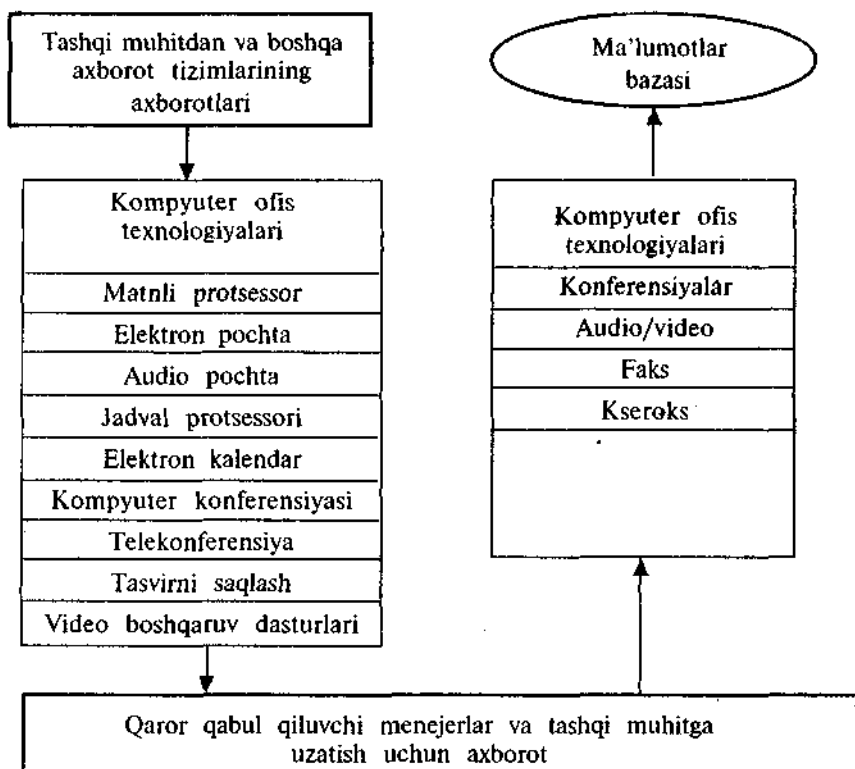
Tashqi muhitdan va boshqa axborot tizimlarining axborotlari

Ma'lumotlar bazasi

Kompyuter ofis texnologiyalari

Matnli protsessor

Elektron pochta

Audio pochta

Jadval protsessori

Elektron kalendar

Kompyuter konferensiyasi

Telekonferensiya

Tasvirni saqlash

Video boshqaruv dasturlari

Kompyuter ofis texnologiyalari

Konferensiyalar

Audio/video

Faks

Kseroks

Qaror qabul qiluvchi menejerlar va tashqi muhitga uzatish uchun axborot